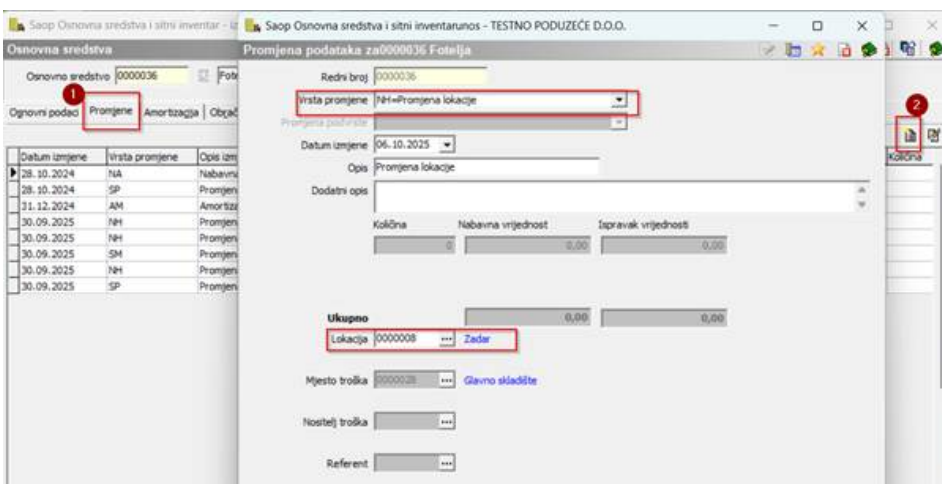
Saop Osnovna sredstva i sitni inventar - iz
Osnovna sredstva
Osnovno sredstvo 0000036 Fote
1
Ognovni podaci Promjene Amortizacija Obrač

| Datum izmjene | Vrsta promjene | Opis izm |
|---|---|---|
| 28.10.2024 | NA | Nabavna |
| 28.10.2024 | SP | Promjen |
| 31.12.2024 | AM | Amortiza |
| 30.09.2025 | NH | Promjen |
| 30.09.2025 | NH | Promjen |
| 30.09.2025 | SM | Promjen |
| 30.09.2025 | NH | Promjen |
| 30.09.2025 | SP | Promjen |

Saop Osnovna sredstva i sitni inventarunos - TESTNO PODUZEĆE D.O.O.
Promjena podataka za0000036 Fotelja
2
Količina
Redni broj 0000036
Vrsta promjene NH=Promjena lokacije
Promjena pod-vrste
Datum izmjene 06.10.2025
Opis Promjena lokacije
Dodatni opis
Količina Nabavna vrijednost Ispravak vrijednosti
0 0,00 0,00
Ukupno 0,00 0,00
Lokacija 0000008 ... Zadar
Mjesto troška 0000028 ... Glavno skladište
Nositelj troška ...
Referent ...